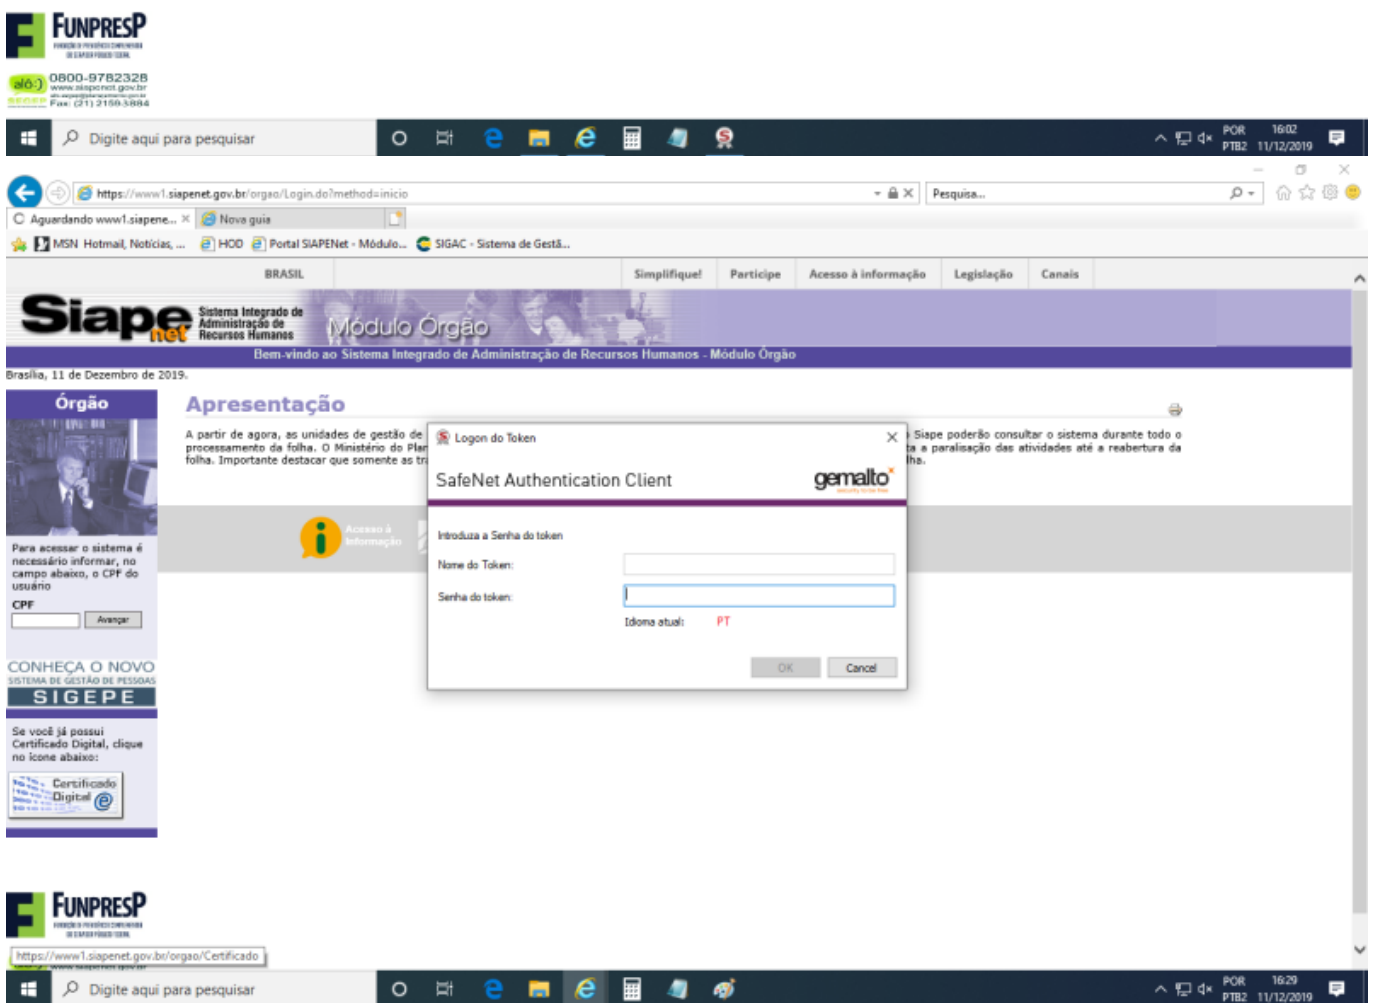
FUNPRESP
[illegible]

alô:) 0800-9782328
www.siapenet.gov.br
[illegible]
Fax: (21) 2159-3884

Digite aqui para pesquisar

POR PTB2 16:02 11/12/2019

https://www1.siapenet.gov.br/orgao/Login.do?method=inicio
Pesquisa...

Aguardando www1.siapene... ×
Nova guia

MSN Hotmail, Notícias, ...
HOD
Portal SIAPENet - Módulo...
SIGAC - Sistema de Gestã...

BRASIL
Simplifique!
Participe
Acesso à informação
Legislação
Canais

Siape net
Sistema Integrado de Administração de Recursos Humanos
Módulo Órgão
Bem-vindo ao Sistema Integrado de Administração de Recursos Humanos - Módulo Órgão

Brasília, 11 de Dezembro de 2019.

Órgão

Apresentação

A partir de agora, as unidades de gestão de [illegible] Siape poderão consultar o sistema durante todo o processamento da folha. O Ministério do Plan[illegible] a paralisação das atividades até a reabertura da folha. Importante destacar que somente as tr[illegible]lha.

Acesso à Informação

Para acessar o sistema é necessário informar, no campo abaixo, o CPF do usuário
CPF
Avançar

CONHEÇA O NOVO
SISTEMA DE GESTÃO DE PESSOAS
SIGEPE

Se você já possui Certificado Digital, clique no ícone abaixo:
Certificado Digital

Logon do Token
SafeNet Authentication Client
gemalto
security to be free
Introduza a Senha do token
Nome do Token:
Senha do token:
Idioma atual: PT
OK
Cancel

FUNPRESP
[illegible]

https://www1.siapenet.gov.br/orgao/Certificado

Digite aqui para pesquisar

POR PTB2 16:29 11/12/2019